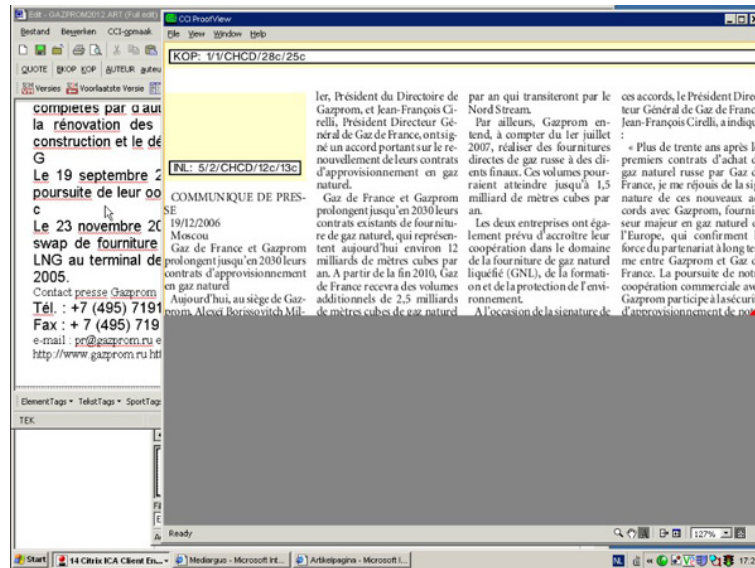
Edit - GAZPROM2012 ART (Full edit)
Bestand Bewerken CCI-opmaak
QUOTE BKOP KOP AUTEUR auteu
Versies Voorlaatste Versie

complètes par d'aut
la rénovation des
construction et le dé
G
Le 19 septembre 2
poursuite de leur oo
c
Le 23 novembre 20
swap de fourniture
LNG au terminal de
2005.
Contact presse Gazprom
Tél. : +7 (495) 7191
Fax : + 7 (495) 719
e-mail : pr@gazprom.ru e
http://www.gazprom.ru htt

ElementTags TekstTags SportTags
TEK

CCI ProofView
File View Window Help
KOP: 1/1/CHCD/28c/25c

INL: 5/2/CHCD/12c/13c

COMMUNIQUE DE PRESSE
19/12/2006
Moscou
Gaz de France et Gazprom prolongent jusqu'en 2030 leurs contrats d'approvisionnement en gaz naturel
Aujourd'hui, au siège de Gazprom, Alexei Borissovitch Miller, Président du Directoire de Gazprom, et Jean-François Cirelli, Président Directeur Général de Gaz de France, ont signé un accord portant sur le renouvellement de leurs contrats d'approvisionnement en gaz naturel.

Gaz de France et Gazprom prolongent jusqu'en 2030 leurs contrats existants de fourniture de gaz naturel, qui représentent aujourd'hui environ 12 milliards de mètres cubes par an. A partir de la fin 2010, Gaz de France recevra des volumes additionnels de 2,5 milliards de mètres cubes de gaz naturel par an qui transiteront par le Nord Stream.

Par ailleurs, Gazprom entend, à compter du 1er juillet 2007, réaliser des fournitures directes de gaz russe à des clients finaux. Ces volumes pourraient atteindre jusqu'à 1,5 milliard de mètres cubes par an.

Les deux entreprises ont également prévu d'accroître leur coopération dans le domaine de la fourniture de gaz naturel liquéfié (GNL), de la formation et de la protection de l'environnement.

A l'occasion de la signature de ces accords, le Président Direc teur Général de Gaz de Franc Jean-François Cirelli, a indiqu :

« Plus de trente ans après l premiers contrats d'achat c gaz naturel russe par Gaz c France, je me réjouis de la sig nature de ces nouveaux ac cords avec Gazprom, fourni seur majeur en gaz naturel c l'Europe, qui confirment l force du partenariat à long te me entre Gazprom et Gaz c France. La poursuite de not coopération commerciale av Gazprom participe à la sécuri d'approvisionnement de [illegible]

Ready
127%

Start 14 Citrix ICA Client En... Mediargus - Microsoft Int... Artikelpagina - Microsoft I... 17: